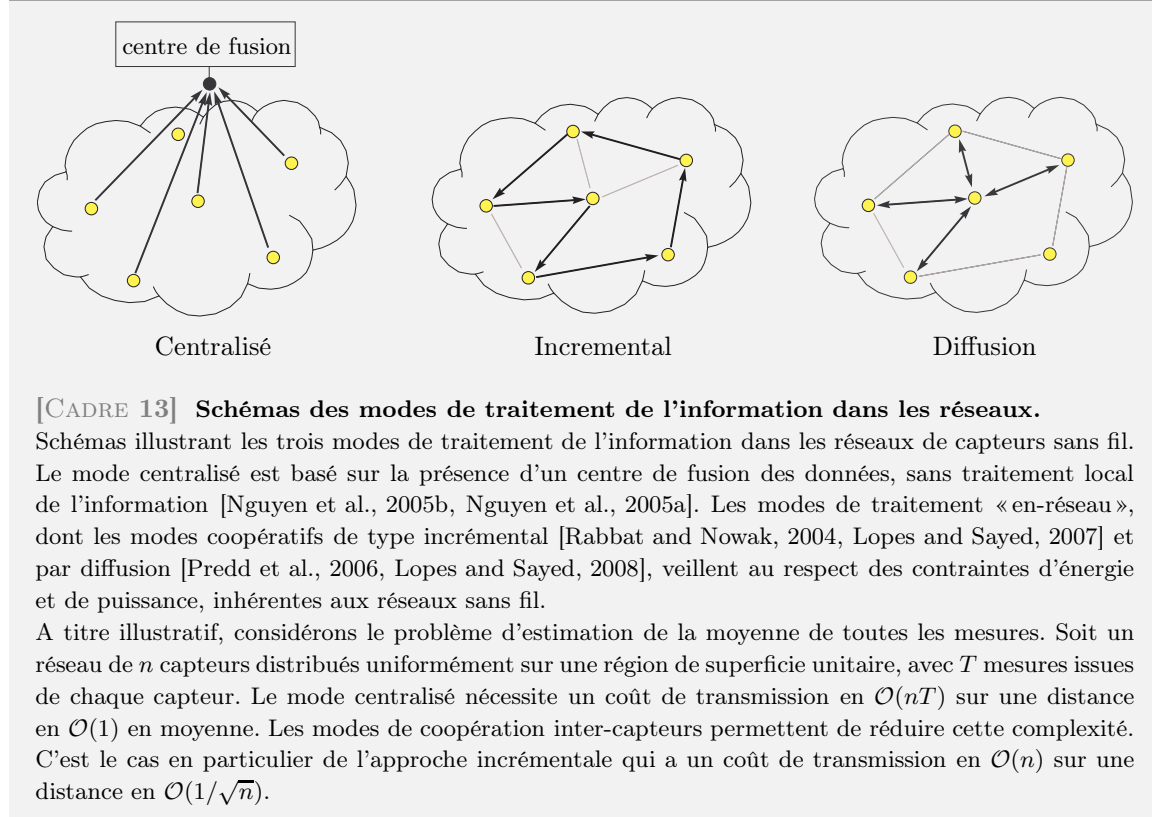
centre de fusion

Centralisé

Incremental

Diffusion

[CADRE 13] **Schémas des modes de traitement de l'information dans les réseaux.**
Schémas illustrant les trois modes de traitement de l'information dans les réseaux de capteurs sans fil. Le mode centralisé est basé sur la présence d'un centre de fusion des données, sans traitement local de l'information [Nguyen et al., 2005b, Nguyen et al., 2005a]. Les modes de traitement « en-réseau », dont les modes coopératifs de type incrémental [Rabbat and Nowak, 2004, Lopes and Sayed, 2007] et par diffusion [Predd et al., 2006, Lopes and Sayed, 2008], veillent au respect des contraintes d'énergie et de puissance, inhérentes aux réseaux sans fil.
A titre illustratif, considérons le problème d'estimation de la moyenne de toutes les mesures. Soit un réseau de $n$ capteurs distribués uniformément sur une région de superficie unitaire, avec $T$ mesures issues de chaque capteur. Le mode centralisé nécessite un coût de transmission en $\mathcal{O}(nT)$ sur une distance en $\mathcal{O}(1)$ en moyenne. Les modes de coopération inter-capteurs permettent de réduire cette complexité. C'est le cas en particulier de l'approche incrémentale qui a un coût de transmission en $\mathcal{O}(n)$ sur une distance en $\mathcal{O}(1/\sqrt{n})$.